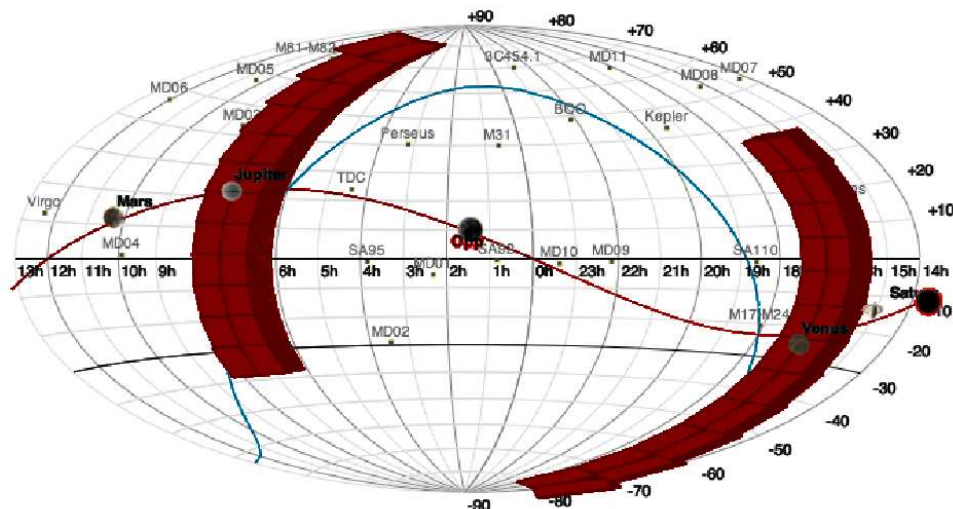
+90
+80
+70
+60
+50
+40
+30
+20
+10
M81-M82
MD05
MD06
MD0
3C454.1
MD11
MD08
MD07
BCO
Kepler
Perseus
M31
TDC
Jupiter
Mars
Virgo
MD04
SA95
Opp
SA80
MD10
MD09
SA110
13h
12h
11h
10h
9h
6h
5h
4h
3h
MD01
2h
1h
0h
23h
22h
21h
20h
19h
18
15h
14h
Satu
10
M17
M24
Venus
MD02
-20
-30
-40
-50
-60
-70
-80
-90